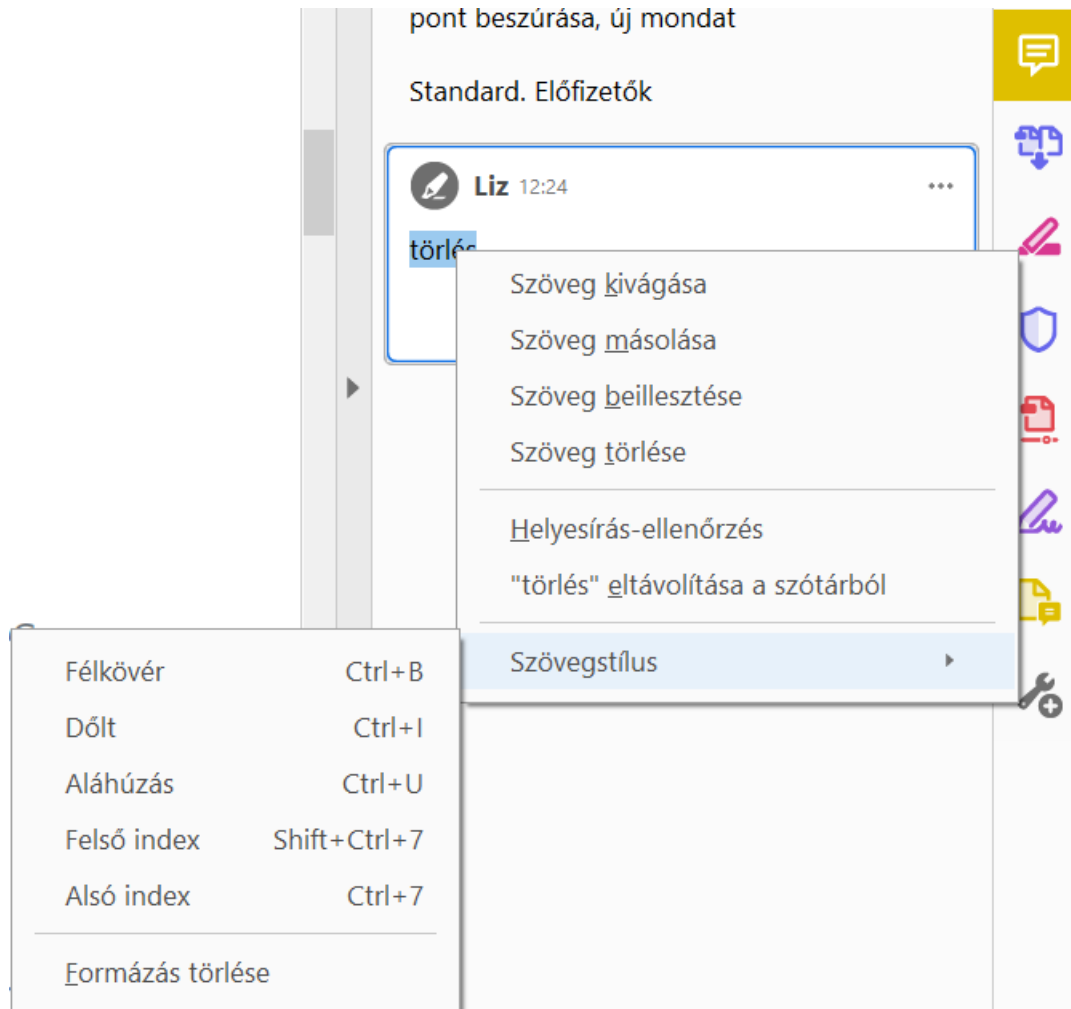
pont beszúrása, új mondat

Standard. Előfizetők

Liz 12:24

törlés

Szöveg kivágása
Szöveg másolása
Szöveg beillesztése
Szöveg törlése
Helyesírás-ellenőrzés
"törlés" eltávolítása a szótárból
Szövegstílus

| | |
|---|---|
| Félkövér | Ctrl+B |
| Dőlt | Ctrl+I |
| Aláhúzás | Ctrl+U |
| Felső index | Shift+Ctrl+7 |
| Alsó index | Ctrl+7 |

Formázás törlése